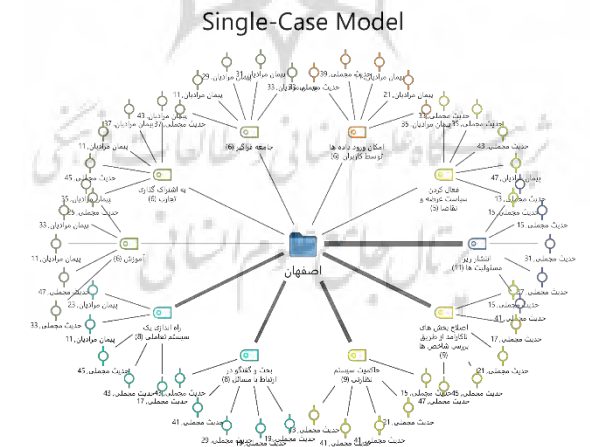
Single-Case Model

اصفهان

جامعه کوچک (6)

امکان ورود داده ها توسط کاربران (6)

فعال کردن سیاست عرضه و تقاضا (3)

به اشتراک گذاری تجارب (6)

آموزش (6)

انتشار بی مسئولیت ها (11)

راه اندازی یک سیستم تعاملی (8)

بحث و گفتگو در ارتباط با مسائل (8)

حاکمیت سیستم نظارتی (9)

اصلاح بخش های ناکارآمد از طریق بررسی شاخص ها (9)

پیمان مرادیان، 11

پیمان مرادیان، 21

پیمان مرادیان، 33

پیمان مرادیان، 23

پیمان مرادیان، 17

پیمان مرادیان، 35

پیمان مرادیان، 29

پیمان مرادیان، 39

حدیث مجملی، 43

حدیث مجملی، 45

حدیث مجملی، 47

حدیث مجملی، 15

حدیث مجملی، 31

حدیث مجملی، 27

حدیث مجملی، 41

حدیث مجملی، 17

حدیث مجملی، 21

حدیث مجملی، 33

حدیث مجملی، 29

حدیث مجملی، 19

حدیث مجملی، 13